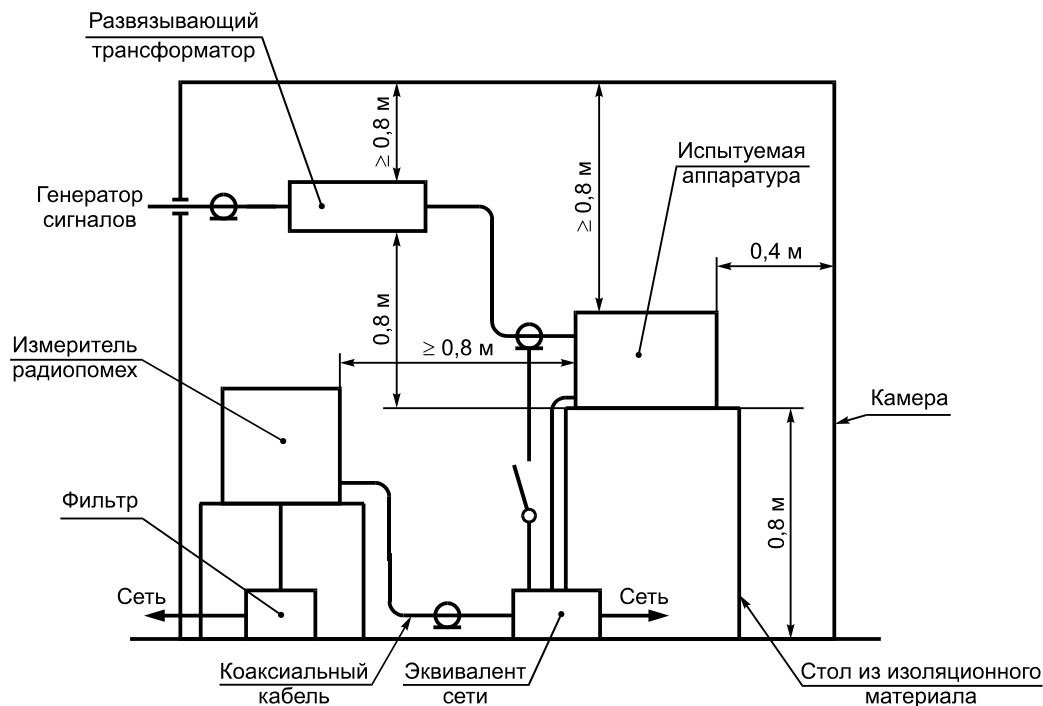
Развязывающий трансформатор

$\geq 0,8$ м

$\geq 0,8$ м

Испытуемая аппаратура

Генератор сигналов

0,4 м

0,8 м

$\geq 0,8$ м

Измеритель радиопомех

Камера

0,8 м

Фильтр

Сеть

Сеть

Коаксиальный кабель

Эквивалент сети

Стол из изоляционного материала